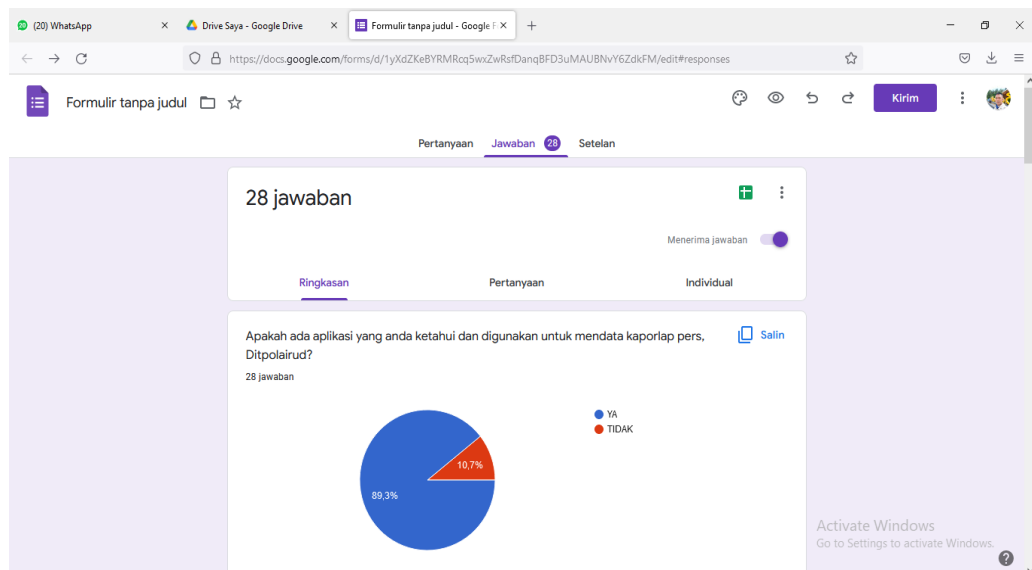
(20) WhatsApp
Drive Saya - Google Drive
Formulir tanpa judul - Google F
https://docs.google.com/forms/d/1yXdZKeBYRMRcq5wxZwRsfDanqBFD3uMAUBNvY6ZdkFM/edit#responses

Formulir tanpa judul

Kirim

Pertanyaan Jawaban 28 Setelan

28 jawaban

Menerima jawaban

Ringkasan Pertanyaan Individual

Apakah ada aplikasi yang anda ketahui dan digunakan untuk mendata kaporlap pers, Ditpolairud?

Salin

28 jawaban

YA
TIDAK

10,7%
89,3%

Activate Windows
Go to Settings to activate Windows.